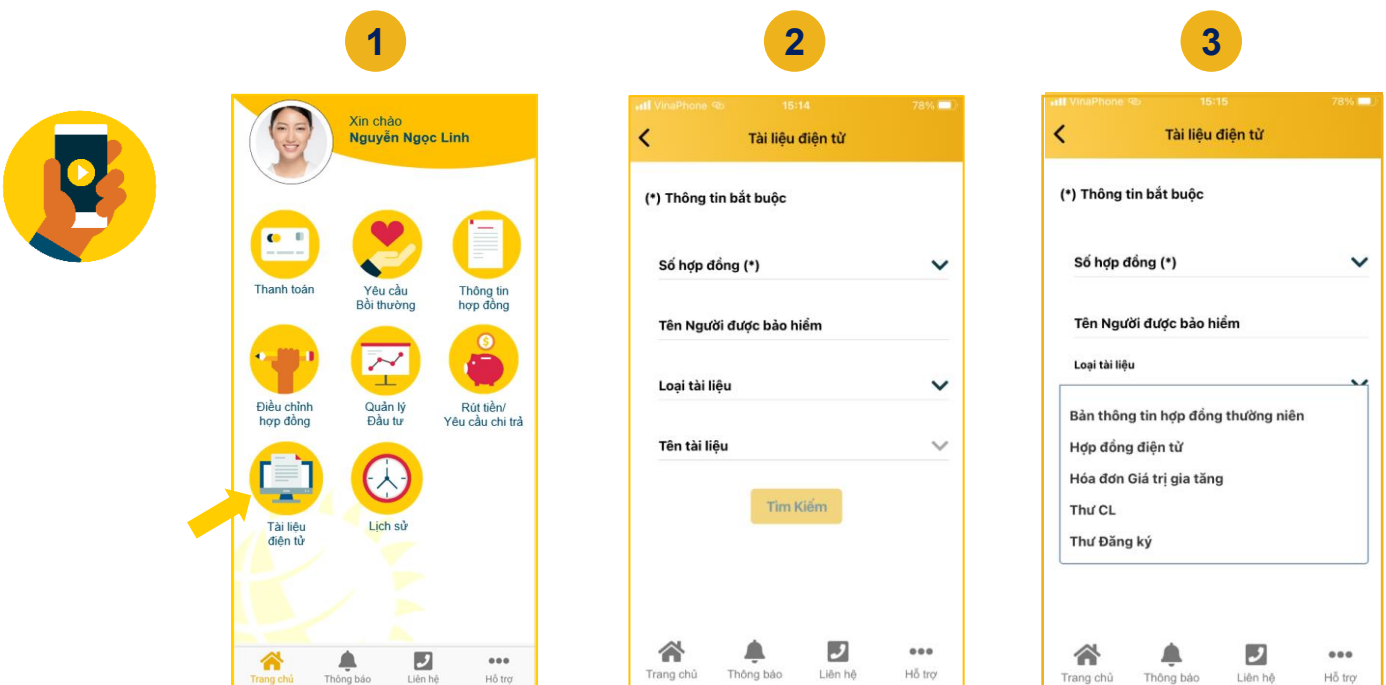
1

Xin chào
Nguyễn Ngọc Linh

Thanh toán

Yêu cầu Bồi thường

Thông tin hợp đồng

Điều chỉnh hợp đồng

Quản lý Đầu tư

Rút tiền/ Yêu cầu chi trả

Tài liệu điện tử

Lịch sử

Trang chủ
Thông báo
Liên hệ
Hỗ trợ

2

VinaPhone 15:14 78%

Tài liệu điện tử

(*) Thông tin bắt buộc

Số hợp đồng (*)

Tên Người được bảo hiểm

Loại tài liệu

Tên tài liệu

Tìm Kiếm

Trang chủ
Thông báo
Liên hệ
Hỗ trợ

3

VinaPhone 15:15 78%

Tài liệu điện tử

(*) Thông tin bắt buộc

Số hợp đồng (*)

Tên Người được bảo hiểm

Loại tài liệu

Bản thông tin hợp đồng thường niên
Hợp đồng điện tử
Hóa đơn Giá trị gia tăng
Thư CL
Thư Đăng ký

Trang chủ
Thông báo
Liên hệ
Hỗ trợ